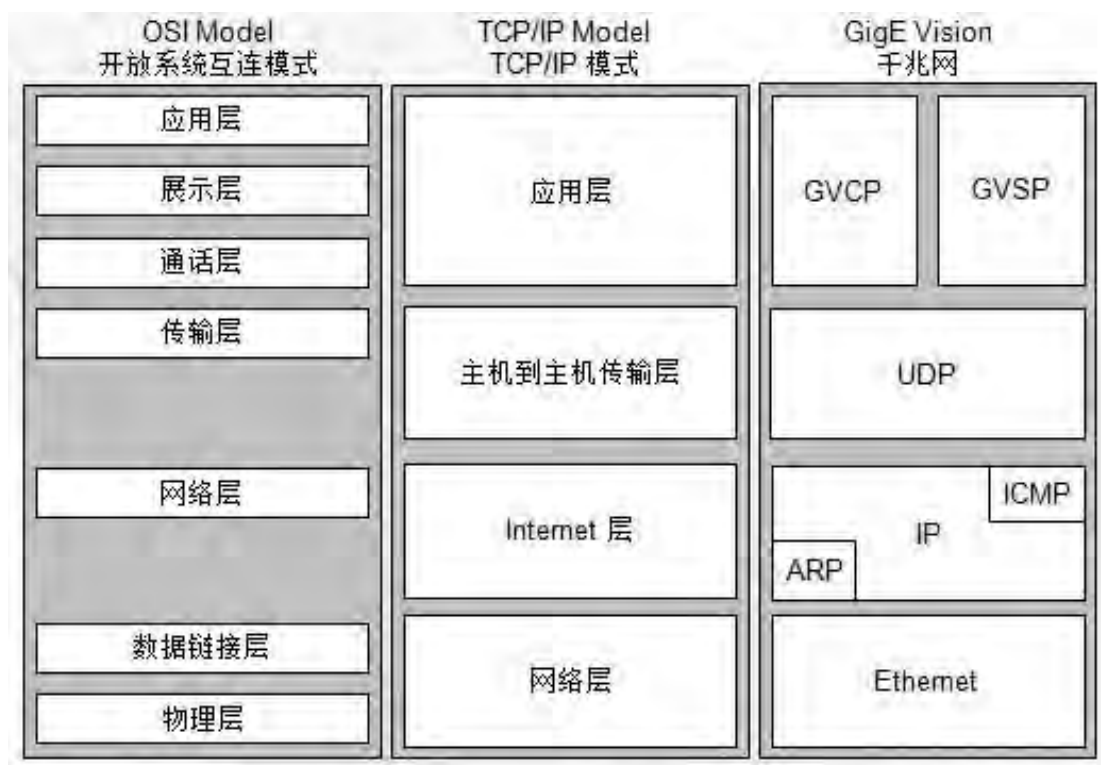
OSI Model
开放系统互连模式

TCP/IP Model
TCP/IP 模式

GigE Vision
千兆网

应用层
展示层
通话层
传输层
网络层
数据链接层
物理层

应用层
主机到主机传输层
Internet 层
网络层

GVCP
GVSP
UDP
ICMP
IP
ARP
Ethernet